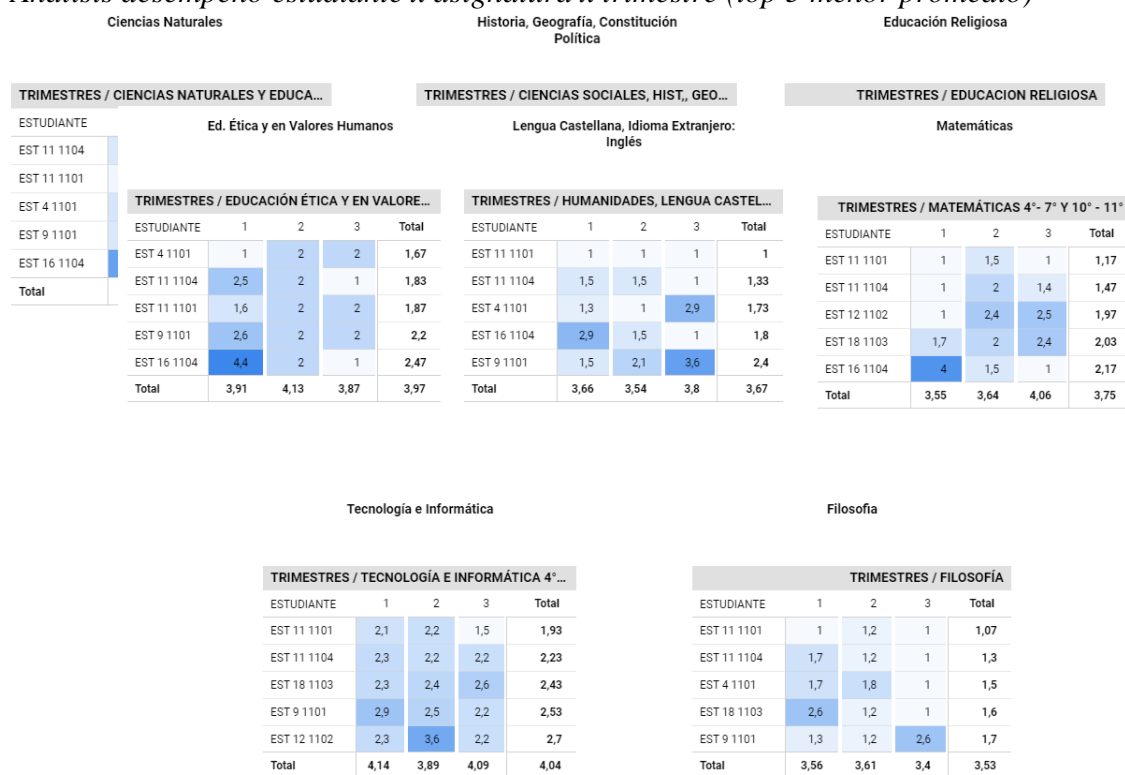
Análisis desempeño estudiante x asignatura x trimestre (top 5 menor promedio)

Ciencias Naturales

TRIMESTRES / CIENCIAS NATURALES Y EDUCA...

| ESTUDIANTE |
|---|
| EST 11 1104 |
| EST 11 1101 |
| EST 4 1101 |
| EST 9 1101 |
| EST 16 1104 |
| Total |

Historia, Geografía, Constitución Política

TRIMESTRES / CIENCIAS SOCIALES, HIST,, GEO...

Educación Religiosa

TRIMESTRES / EDUCACION RELIGIOSA

Ed. Ética y en Valores Humanos

TRIMESTRES / EDUCACIÓN ÉTICA Y EN VALORE...

| ESTUDIANTE | 1 | 2 | 3 | Total |
|---|---|---|---|---|
| EST 4 1101 | 1 | 2 | 2 | 1,67 |
| EST 11 1104 | 2,5 | 2 | 1 | 1,83 |
| EST 11 1101 | 1,6 | 2 | 2 | 1,87 |
| EST 9 1101 | 2,6 | 2 | 2 | 2,2 |
| EST 16 1104 | 4,4 | 2 | 1 | 2,47 |
| Total | 3,91 | 4,13 | 3,87 | 3,97 |

Lengua Castellana, Idioma Extranjero: Inglés

TRIMESTRES / HUMANIDADES, LENGUA CASTEL...

| ESTUDIANTE | 1 | 2 | 3 | Total |
|---|---|---|---|---|
| EST 11 1101 | 1 | 1 | 1 | 1 |
| EST 11 1104 | 1,5 | 1,5 | 1 | 1,33 |
| EST 4 1101 | 1,3 | 1 | 2,9 | 1,73 |
| EST 16 1104 | 2,9 | 1,5 | 1 | 1,8 |
| EST 9 1101 | 1,5 | 2,1 | 3,6 | 2,4 |
| Total | 3,66 | 3,54 | 3,8 | 3,67 |

Matemáticas

TRIMESTRES / MATEMÁTICAS 4°- 7° Y 10° - 11°

| ESTUDIANTE | 1 | 2 | 3 | Total |
|---|---|---|---|---|
| EST 11 1101 | 1 | 1,5 | 1 | 1,17 |
| EST 11 1104 | 1 | 2 | 1,4 | 1,47 |
| EST 12 1102 | 1 | 2,4 | 2,5 | 1,97 |
| EST 18 1103 | 1,7 | 2 | 2,4 | 2,03 |
| EST 16 1104 | 4 | 1,5 | 1 | 2,17 |
| Total | 3,55 | 3,64 | 4,06 | 3,75 |

Tecnología e Informática

TRIMESTRES / TECNOLOGÍA E INFORMÁTICA 4°...

| ESTUDIANTE | 1 | 2 | 3 | Total |
|---|---|---|---|---|
| EST 11 1101 | 2,1 | 2,2 | 1,5 | 1,93 |
| EST 11 1104 | 2,3 | 2,2 | 2,2 | 2,23 |
| EST 18 1103 | 2,3 | 2,4 | 2,6 | 2,43 |
| EST 9 1101 | 2,9 | 2,5 | 2,2 | 2,53 |
| EST 12 1102 | 2,3 | 3,6 | 2,2 | 2,7 |
| Total | 4,14 | 3,89 | 4,09 | 4,04 |

Filosofia

TRIMESTRES / FILOSOFÍA

| ESTUDIANTE | 1 | 2 | 3 | Total |
|---|---|---|---|---|
| EST 11 1101 | 1 | 1,2 | 1 | 1,07 |
| EST 11 1104 | 1,7 | 1,2 | 1 | 1,3 |
| EST 4 1101 | 1,7 | 1,8 | 1 | 1,5 |
| EST 18 1103 | 2,6 | 1,2 | 1 | 1,6 |
| EST 9 1101 | 1,3 | 1,2 | 2,6 | 1,7 |
| Total | 3,56 | 3,61 | 3,4 | 3,53 |